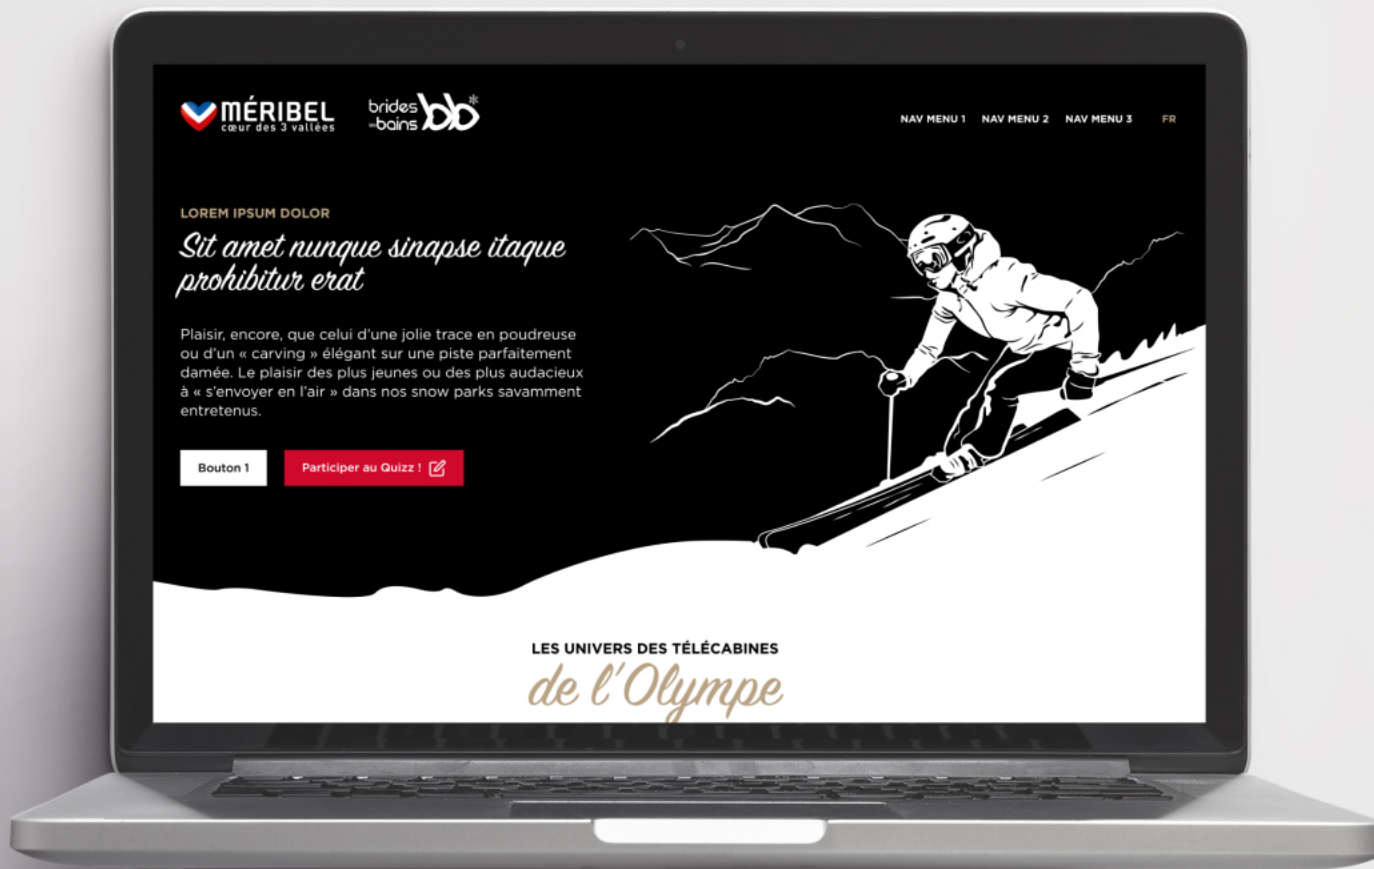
MÉRIBEL
cœur des 3 vallées

brides les bains bb

NAV MENU 1 NAV MENU 2 NAV MENU 3 FR

LOREM IPSUM DOLOR

Sit amet nunque sinapse itaque prohibitur erat

Plaisir, encore, que celui d'une jolie trace en poudreuse ou d'un « carving » élégant sur une piste parfaitement damée. Le plaisir des plus jeunes ou des plus audacieux à « s'envoyer en l'air » dans nos snow parks savamment entretenus.

Bouton 1

Participer au Quizz !

LES UNIVERS DES TÉLÉCABINES

de l'Olympe